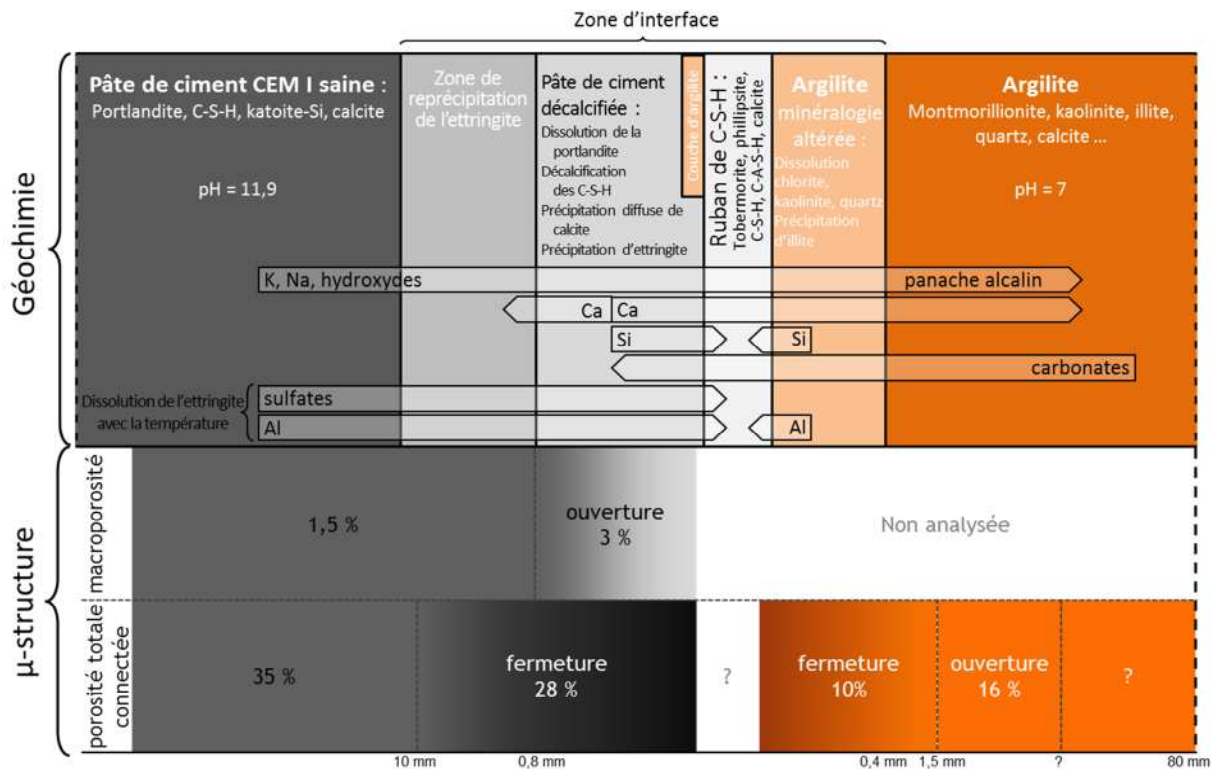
Zone d'interface

Géochimie

Pâte de ciment CEM I saine :
Portlandite, C-S-H, katoite-Si, calcite

pH = 11,9

Zone de reprécipitation de l'ettringite

Pâte de ciment décalcifiée :
Dissolution de la portlandite
Décalcification des C-S-H
Précipitation diffuse de calcite
Précipitation d'ettringite

Couche d'argilite

Ruban de C-S-H :
Tobermorite, phillipsite, C-S-H, C-A-S-H, calcite

Argilite minéralogie altérée :
Dissolution chlorite, kaolinite, quartz
Précipitation d'illite

Argilite
Montmorillionite, kaolinite, illite, quartz, calcite …

pH = 7

K, Na, hydroxydes

panache alcalin

Ca

Ca

Si

Si

carbonates

Dissolution de l'ettringite avec la température

sulfates

Al

Al

µ-structure

macroporosité

1,5 %

ouverture
3 %

Non analysée

porosité totale connectée

35 %

fermeture
28 %

?

fermeture
10%

ouverture
16 %

?

10 mm
0,8 mm
0,4 mm
1,5 mm
?
80 mm